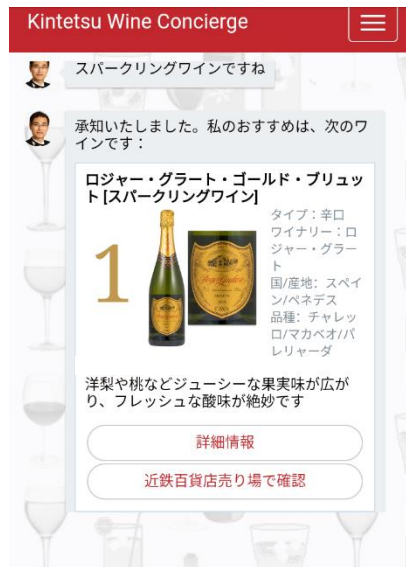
Kintetsu Wine Concierge

スパークリングワインですね

承知いたしました。私のおすすめは、次のワインです：

ロジャー・グラート・ゴールド・ブリュット [スパークリングワイン]

1

タイプ：辛口
ワイナリー：ロジャー・グラート
国/産地：スペイン/ペネデス
品種：チャレッロ/マカベオ/パレリャーダ

洋梨や桃などジューシーな果実味が広がり、フレッシュな酸味が絶妙です

詳細情報

近鉄百貨店売り場で確認